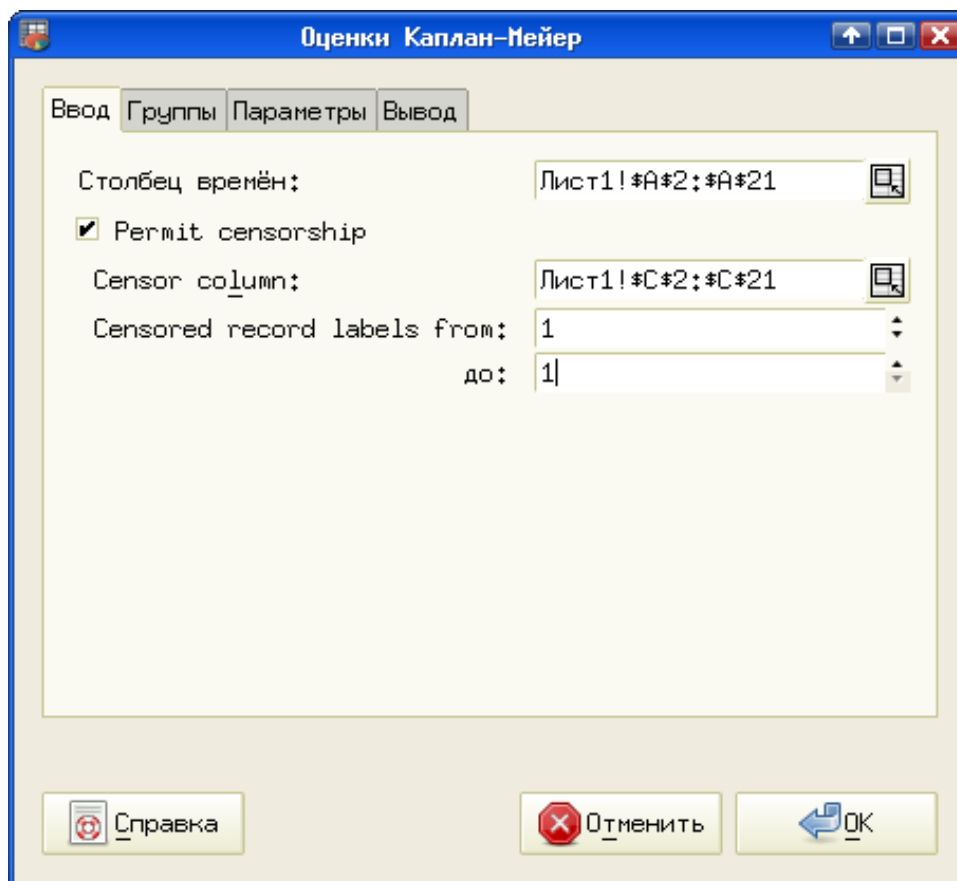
Оценки Каплан-Мейер

Ввод | Группы | Параметры | Вывод

Столбец времён: Лист1!$A$2:$A$21

Permit censorship

Censor column: Лист1!$C$2:$C$21

Censored record labels from: 1

до: 1

Справка

Отменить

OK